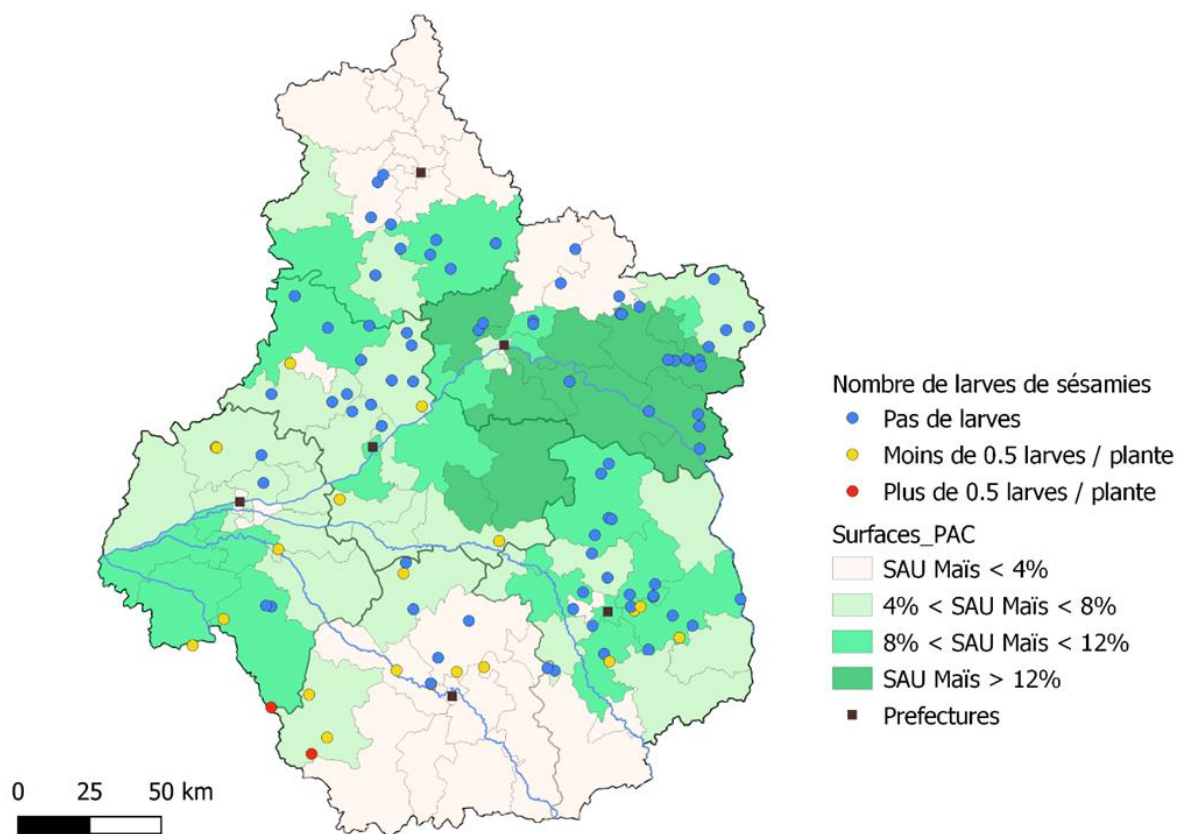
Nombre de larves de sésamies
Pas de larves
Moins de 0.5 larves / plante
Plus de 0.5 larves / plante
Surfaces_PAC
SAU Maïs < 4%
4% < SAU Maïs < 8%
8% < SAU Maïs < 12%
SAU Maïs > 12%
Prefectures

0 25 50 km